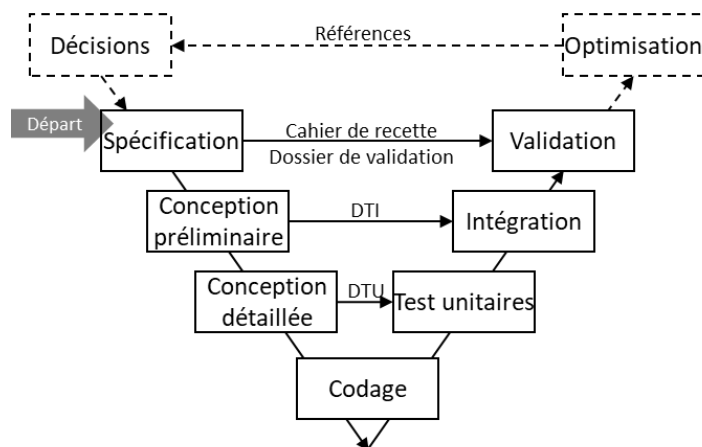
Décisions

Références

Optimisation

Départ

Spécification

Cahier de recette

Dossier de validation

Validation

Conception préliminaire

DTI

Intégration

Conception détaillée

DTU

Test unitaires

Codage